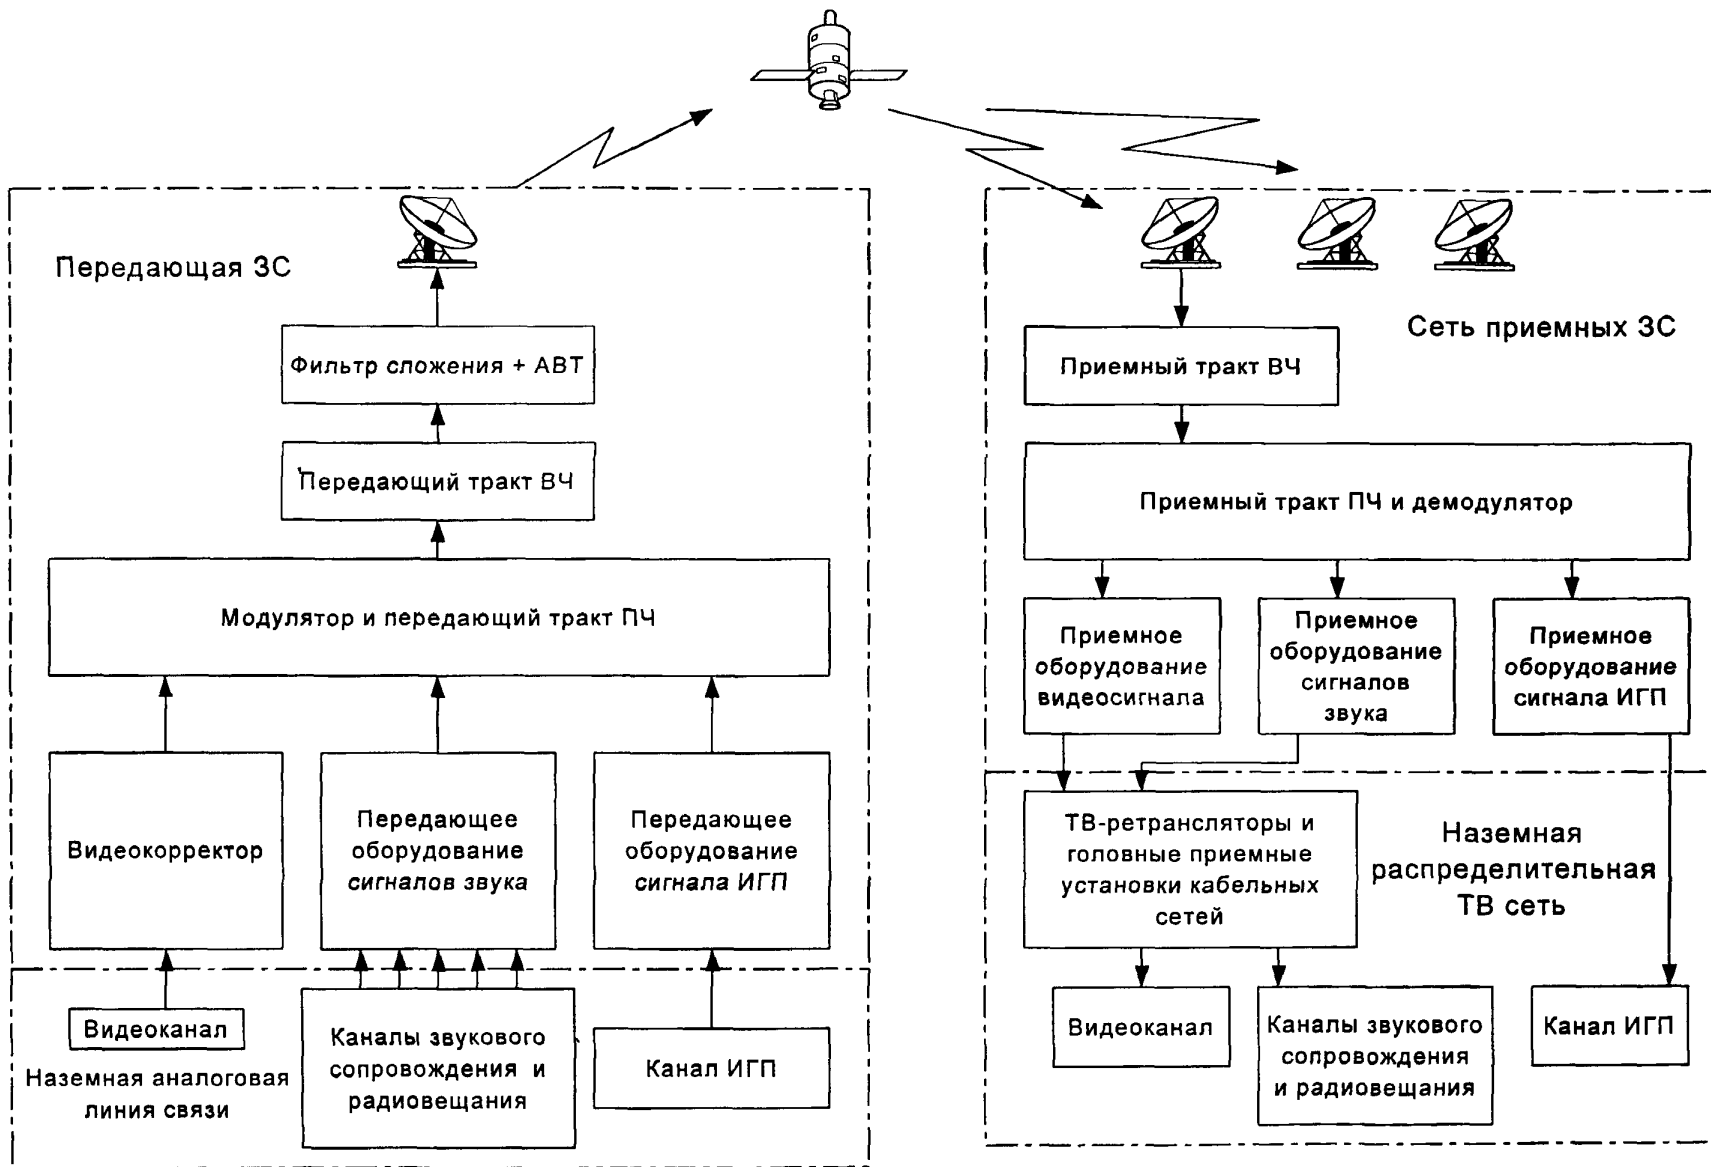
Передающая ЗС

Фильтр сложения + АВТ

Передающий тракт ВЧ

Модулятор и передающий тракт ПЧ

Видеокорректор

Передающее оборудование сигналов звука

Передающее оборудование сигнала ИГП

Видеоканал

Наземная аналоговая линия связи

Каналы звукового сопровождения и радиовещания

Канал ИГП

Сеть приемных ЗС

Приемный тракт ВЧ

Приемный тракт ПЧ и демодулятор

Приемное оборудование видеосигнала

Приемное оборудование сигналов звука

Приемное оборудование сигнала ИГП

ТВ-ретрансляторы и головные приемные установки кабельных сетей

Наземная распределительная ТВ сеть

Видеоканал

Каналы звукового сопровождения и радиовещания

Канал ИГП